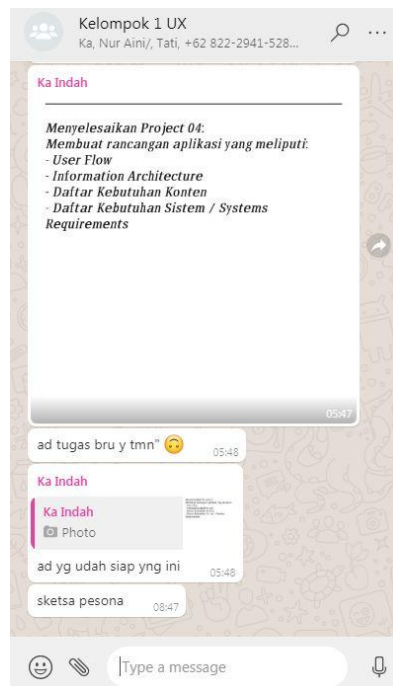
Kelompok 1 UX
Ka, Nur Aini/, Tati, +62 822-2941-528...

Ka Indah

Menyelesaikan Project 04:
Membuat rancangan aplikasi yang meliputi:
- User Flow
- Information Architecture
- Daftar Kebutuhan Konten
- Daftar Kebutuhan Sistem / Systems Requirements

05:47

ad tugas bru y tmn" 🙃 05:48

Ka Indah
Ka Indah
Photo
ad yg udah siap yng ini 05:48

sketsa pesona 08:47

Type a message